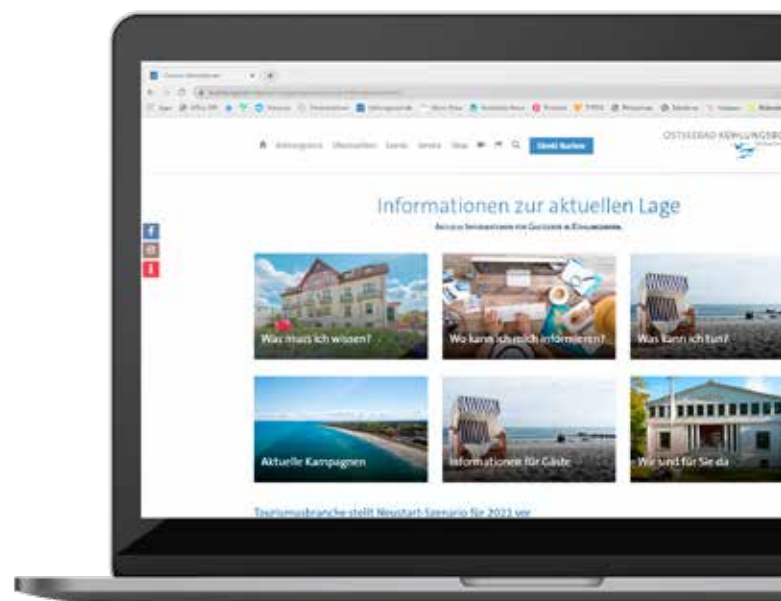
OSTSEEBAD KÜHLUNGSBO

Direkt Buchen

Informationen zur aktuellen Lage

Aktuelle Informationen für Gastgeber in Kühlungsborn

Was muss ich wissen?

Wo kann ich mich informieren?

Was kann ich tun?

Aktuelle Kampagnen

Informationen für Gäste

Wir sind für Sie da

Tourismusbranche stellt Neustart-Szenario für 2021 vor